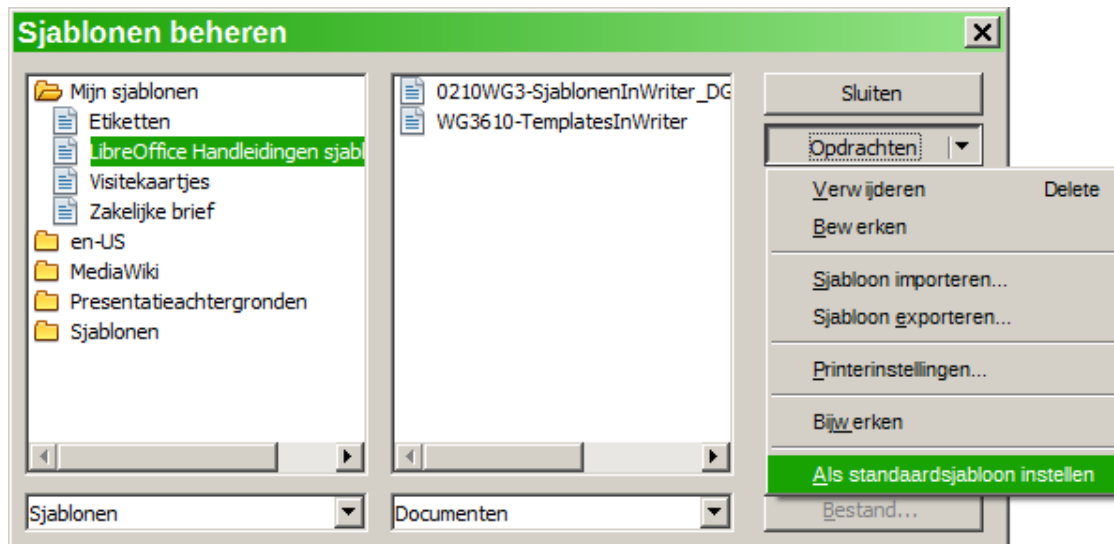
Sjablonen beheren

Mijn sjablonen
Etiketten
LibreOffice Handleidingen sjabl
Visitekaartjes
Zakelijke brief
en-US
MediaWiki
Presentatieachtergronden
Sjablonen

0210WG3-SjablonenInWriter_DG
WG3610-TemplatesInWriter

Sluiten
Opdrachten

Verwijderen Delete
Bewerken
Sjabloon importeren...
Sjabloon exporteren...
Printerinstellingen...
Bijwerken
Als standaardsjabloon instellen

Sjablonen
Documenten
Bestand...